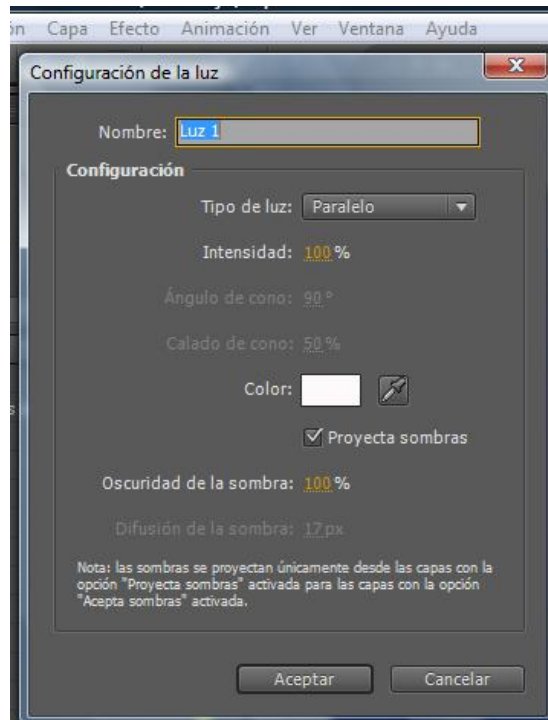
ón Capa Efecto Animación Ver Ventana Ayuda

Configuración de la luz

X

Nombre: Luz 1

Configuración

Tipo de luz: Paralelo

Intensidad: 100 %

Ángulo de cono: 90 °

Calado de cono: 50 %

Color:

Proyecta sombras

Oscuridad de la sombra: 100 %

Difusión de la sombra: 17 px

Nota: las sombras se proyectan únicamente desde las capas con la opción "Proyecta sombras" activada para las capas con la opción "Acepta sombras" activada.

Aceptar

Cancelar